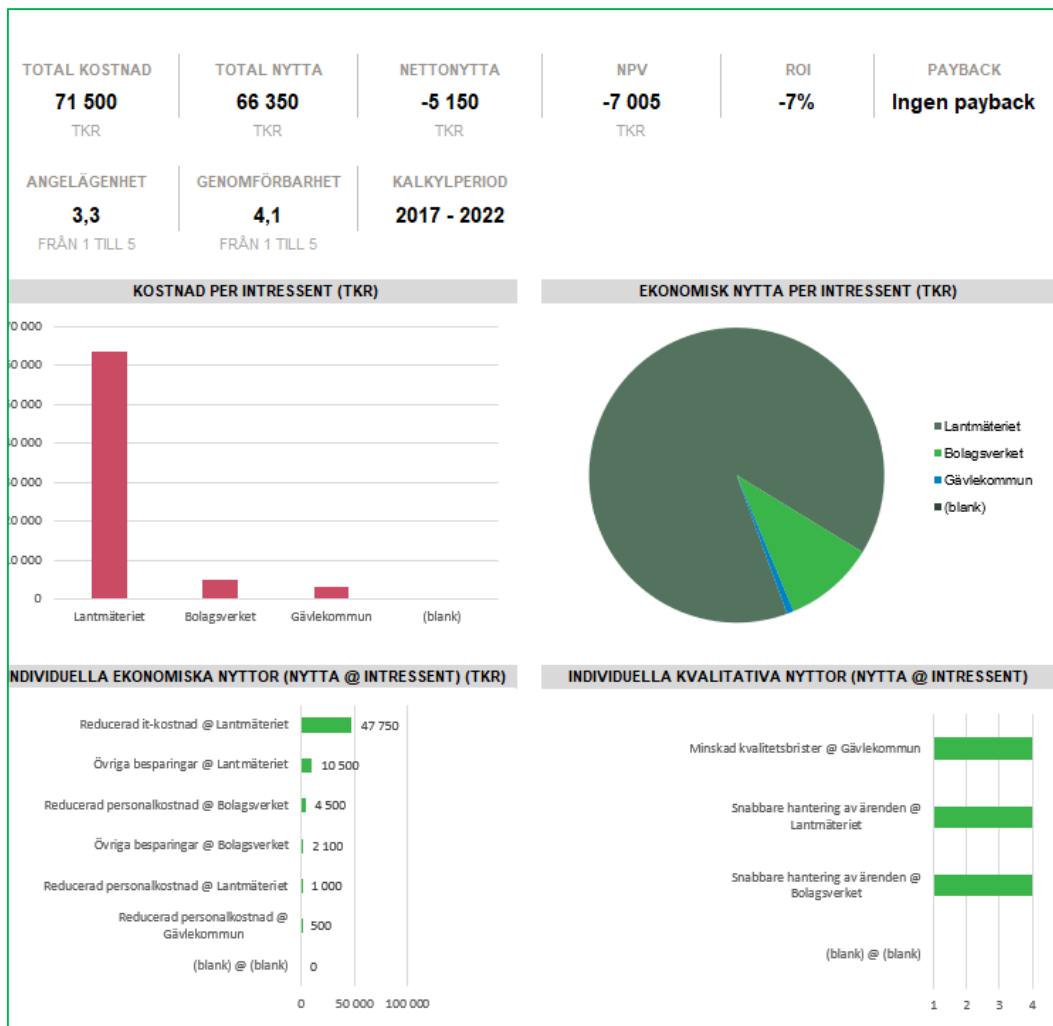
| TOTAL KOSTNAD | TOTAL NYTTA | NETTONYTTA | NPV | ROI | PAYBACK |
|---|---|---|---|---|---|
| 71 500 | 66 350 | -5 150 | -7 005 | -7% | Ingen payback |
| TKR | TKR | TKR | TKR | | |

| ANGELÄGENHET | GENOMFÖRBARHET | KALKYLPERIOD |
|---|---|---|
| 3,3 | 4,1 | 2017 - 2022 |
| FRÅN 1 TILL 5 | FRÅN 1 TILL 5 | |

KOSTNAD PER INTRESSENT (TKR)

70 000
60 000
50 000
40 000
30 000
20 000
10 000
0

Lantmäteriet Bolagsverket Gävlekommun (blank)

EKONOMISK NYTTA PER INTRESSENT (TKR)

Lantmäteriet
Bolagsverket
Gävlekommun
(blank)

INDIVIDUELLA EKONOMISKA NYTTOR (NYTTA @ INTRESSENT) (TKR)

Reducerad it-kostnad @ Lantmäteriet 47 750
Övriga besparingar @ Lantmäteriet 10 500
Reducerad personalkostnad @ Bolagsverket 4 500
Övriga besparingar @ Bolagsverket 2 100
Reducerad personalkostnad @ Lantmäteriet 1 000
Reducerad personalkostnad @ Gävlekommun 500
(blank) @ (blank) 0

0 50 000 100 000

INDIVIDUELLA KVALITATIVA NYTTOR (NYTTA @ INTRESSENT)

Minskad kvalitetsbrister @ Gävlekommun
Snabbare hantering av ärenden @ Lantmäteriet
Snabbare hantering av ärenden @ Bolagsverket
(blank) @ (blank)

1 2 3 4